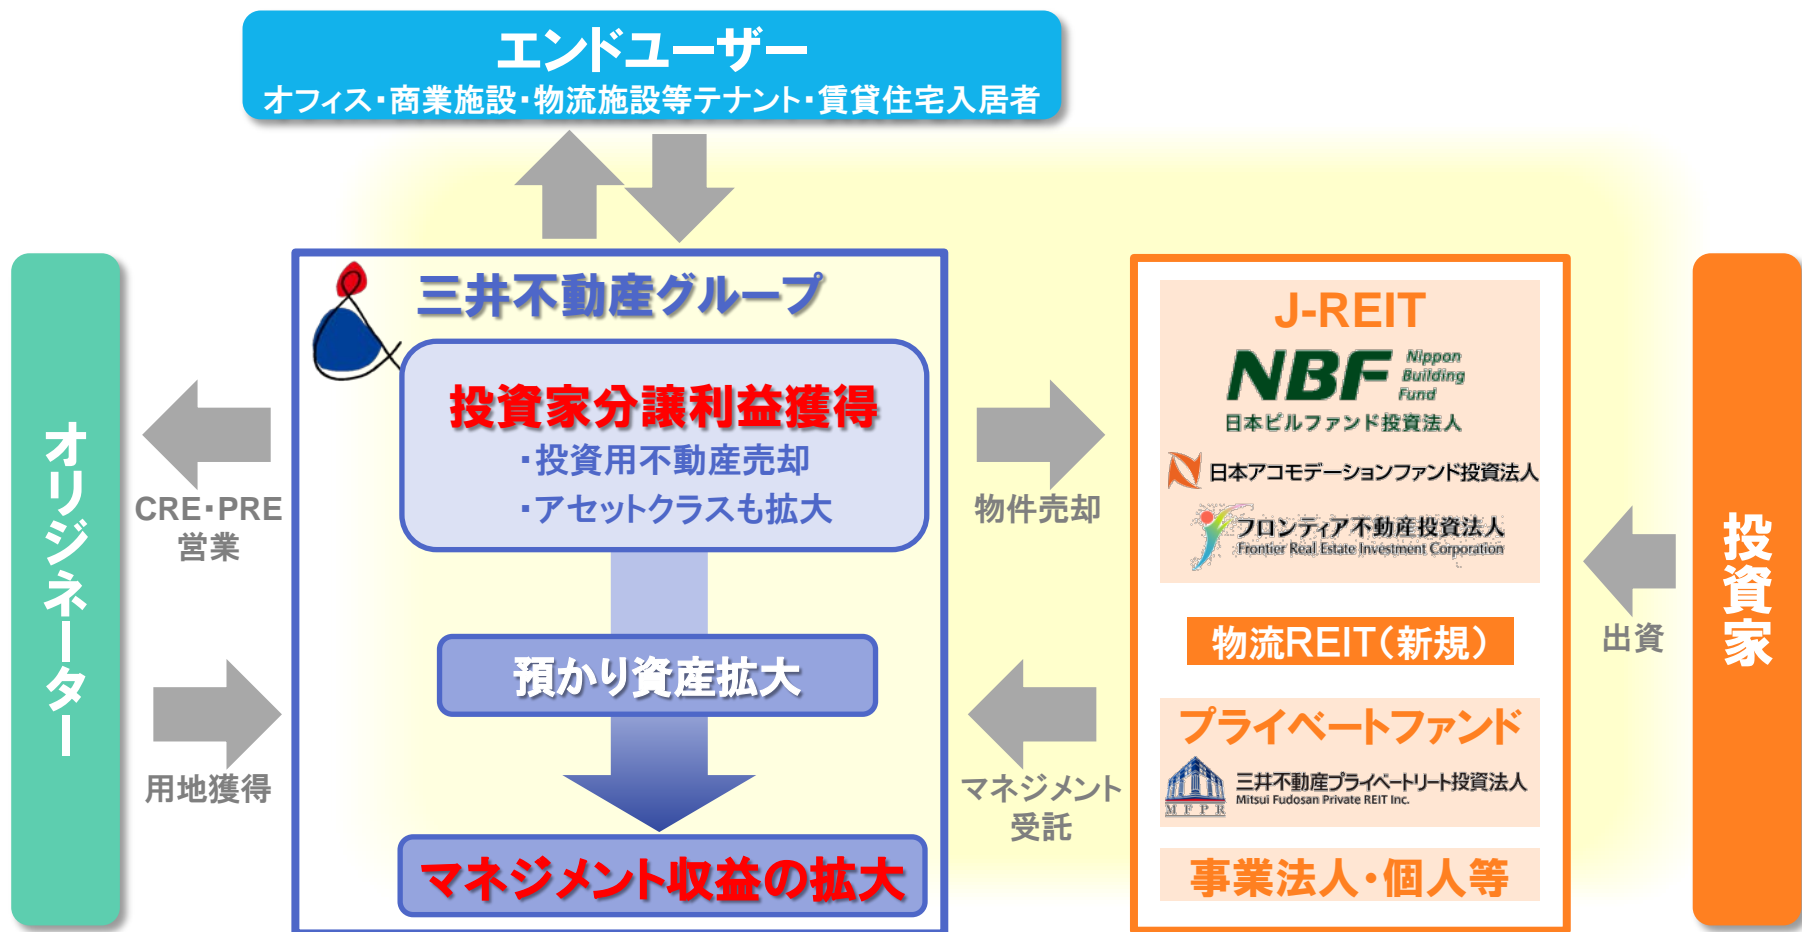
エンドユーザー
オフィス・商業施設・物流施設等テナント・賃貸住宅入居者

オリジネーター

CRE・PRE
営業

用地獲得

三井不動産グループ

投資家分譲利益獲得
・投資用不動産売却
・アセットクラスも拡大

預かり資産拡大

マネジメント収益の拡大

物件売却

マネジメント
受託

J-REIT
NBF Nippon Building Fund
日本ビルファンド投資法人
日本アコモデーションファンド投資法人
フロンティア不動産投資法人
Frontier Real Estate Investment Corporation

物流REIT(新規)

プライベートファンド
MFPR
三井不動産プライベートリート投資法人
Mitsui Fudosan Private REIT Inc.

事業法人・個人等

出資

投資家